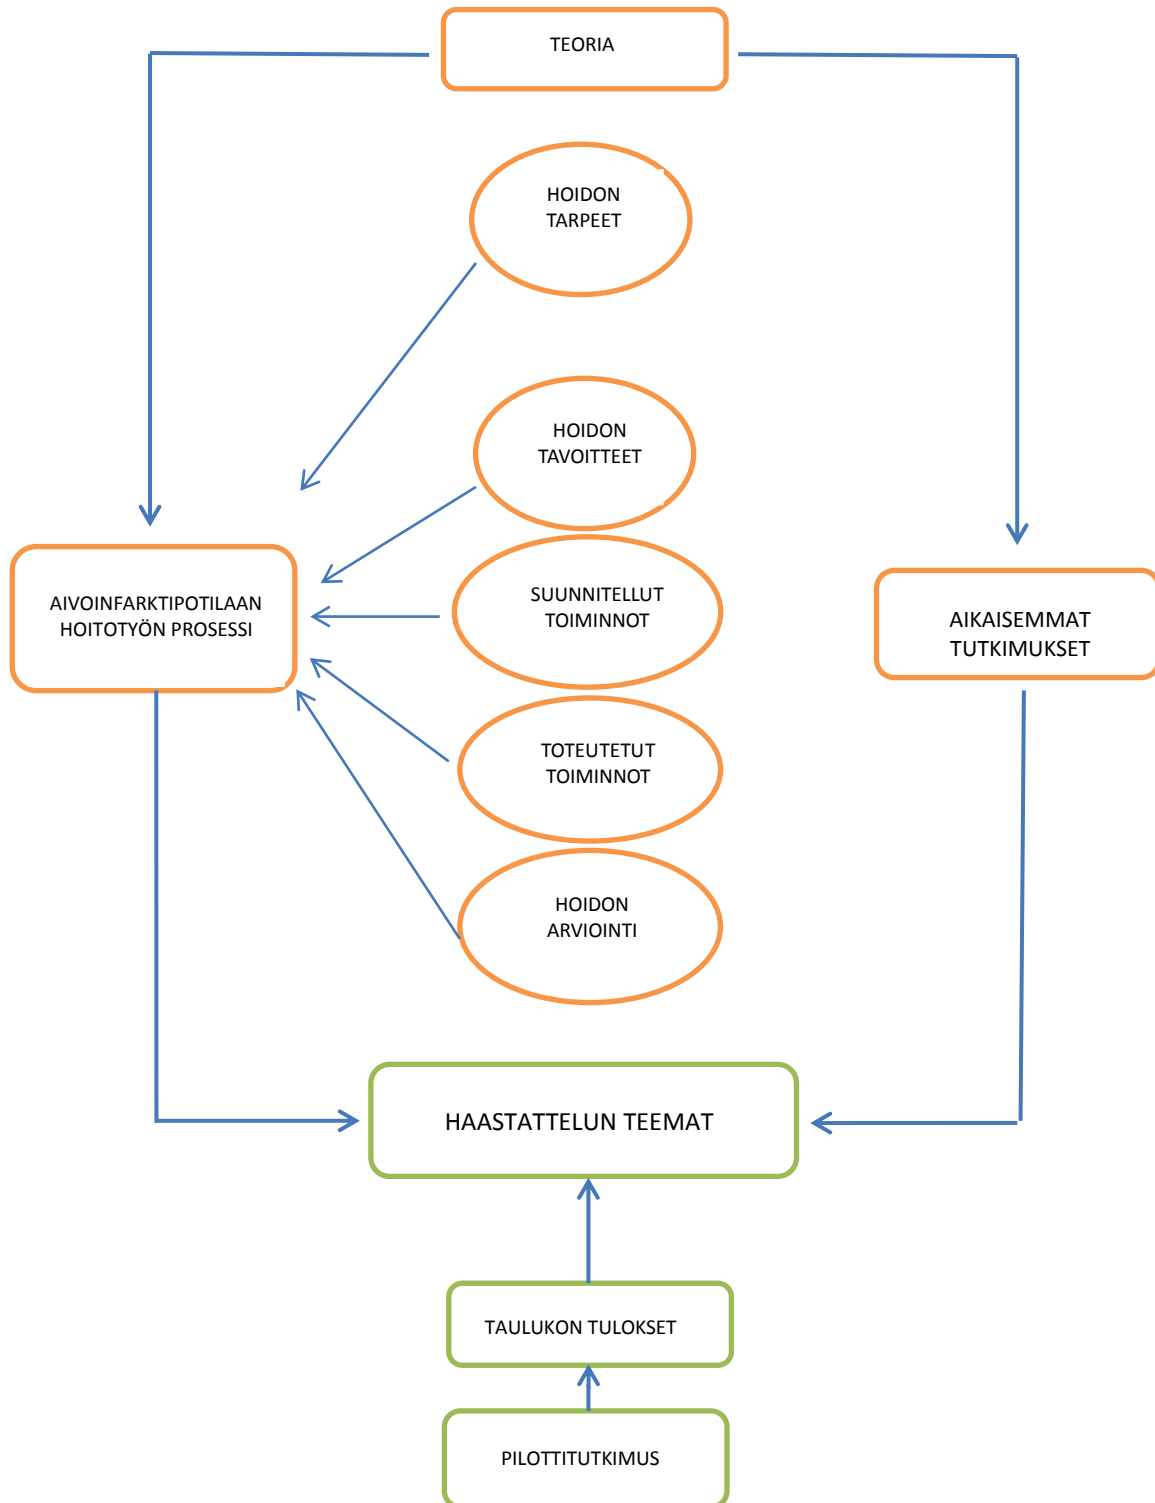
TEORIA

HOIDON TARPEET

HOIDON TAVOITTEET

AIVOINFARKTIPOTILAAN HOITOTYÖN PROSESSI

SUUNNITELLUT TOIMINNOT

AIKAISEMMAT TUTKIMUKSET

TOTEUTETUT TOIMINNOT

HOIDON ARVIOINTI

HAASTATTELUN TEEMAT

TAULUKON TULOKSET

PILOTTITUTKIMUS